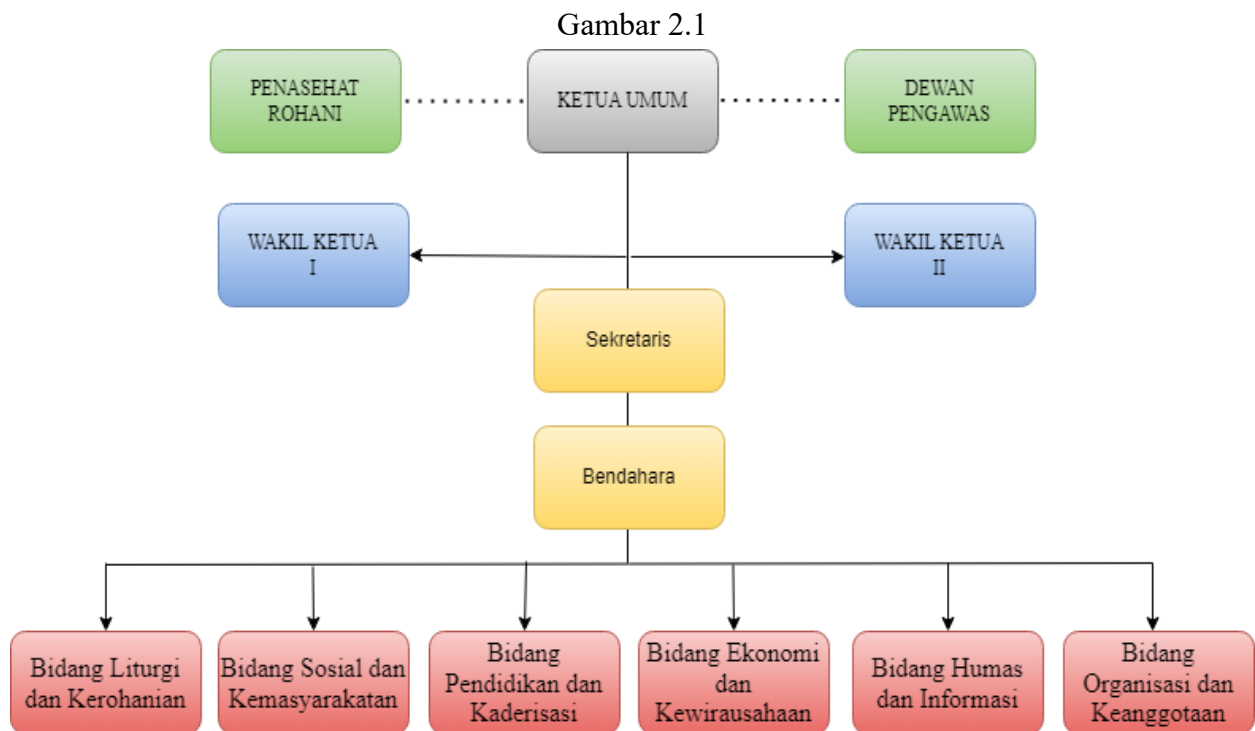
Gambar 2.1

PENASEHAT ROHANI

KETUA UMUM

DEWAN PENGAWAS

WAKIL KETUA I

WAKIL KETUA II

Sekretaris

Bendahara

Bidang Liturgi dan Kerohanian

Bidang Sosial dan Kemasyarakatan

Bidang Pendidikan dan Kaderisasi

Bidang Ekonomi dan Kewirausahaan

Bidang Humas dan Informasi

Bidang Organisasi dan Keanggotaan